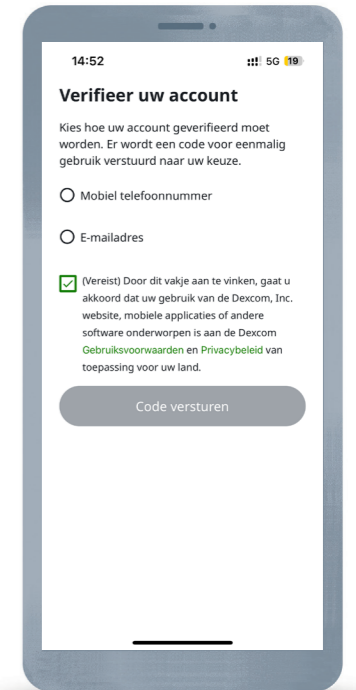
14:52

5G 19

Verifieer uw account

Kies hoe uw account geverifieerd moet worden. Er wordt een code voor eenmalig gebruik verstuurd naar uw keuze.

Mobiel telefoonnummer

E-mailadres

(Vereist) Door dit vakje aan te vinken, gaat u akkoord dat uw gebruik van de Dexcom, Inc. website, mobiele applicaties of andere software onderworpen is aan de Dexcom Gebruiksvoorwaarden en Privacybeleid van toepassing voor uw land.

Code versturen